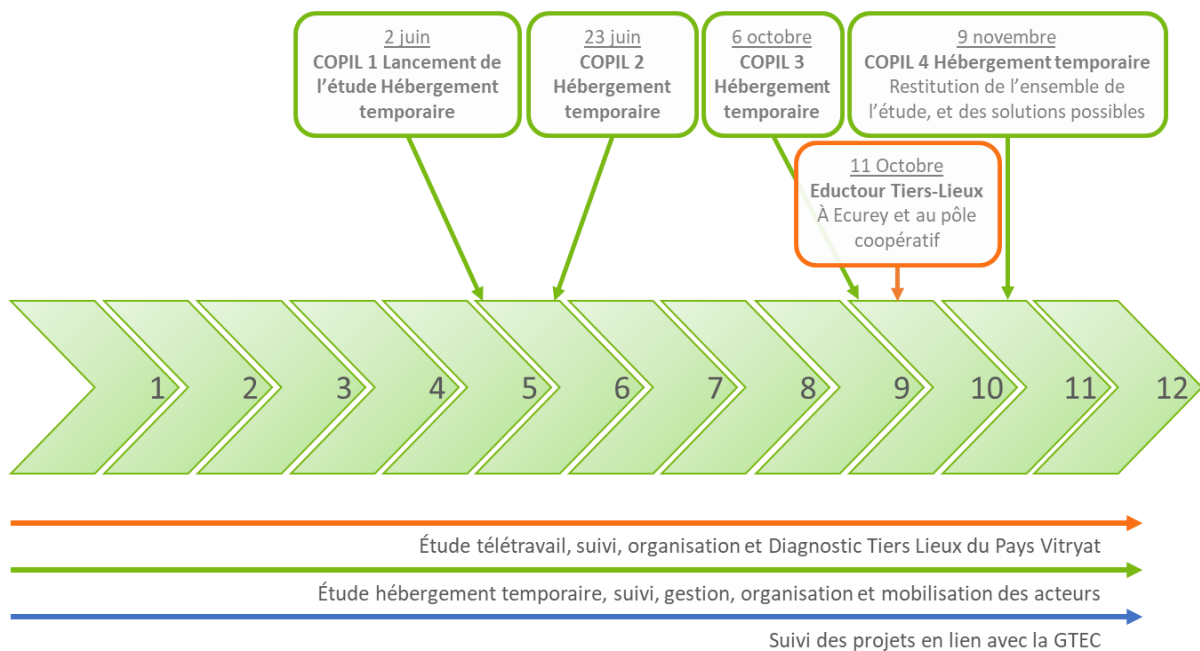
2 juin
COPIL 1 Lancement de l'étude Hébergement temporaire

23 juin
COPIL 2
Hébergement temporaire

6 octobre
COPIL 3
Hébergement temporaire

9 novembre
COPIL 4 Hébergement temporaire
Restitution de l'ensemble de l'étude, et des solutions possibles

11 Octobre
Eductour Tiers-Lieux
À Ecurey et au pôle coopératif

1 2 3 4 5 6 7 8 9 10 11 12

Étude télétravail, suivi, organisation et Diagnostic Tiers Lieux du Pays Vitryat

Étude hébergement temporaire, suivi, gestion, organisation et mobilisation des acteurs

Suivi des projets en lien avec la GTEC